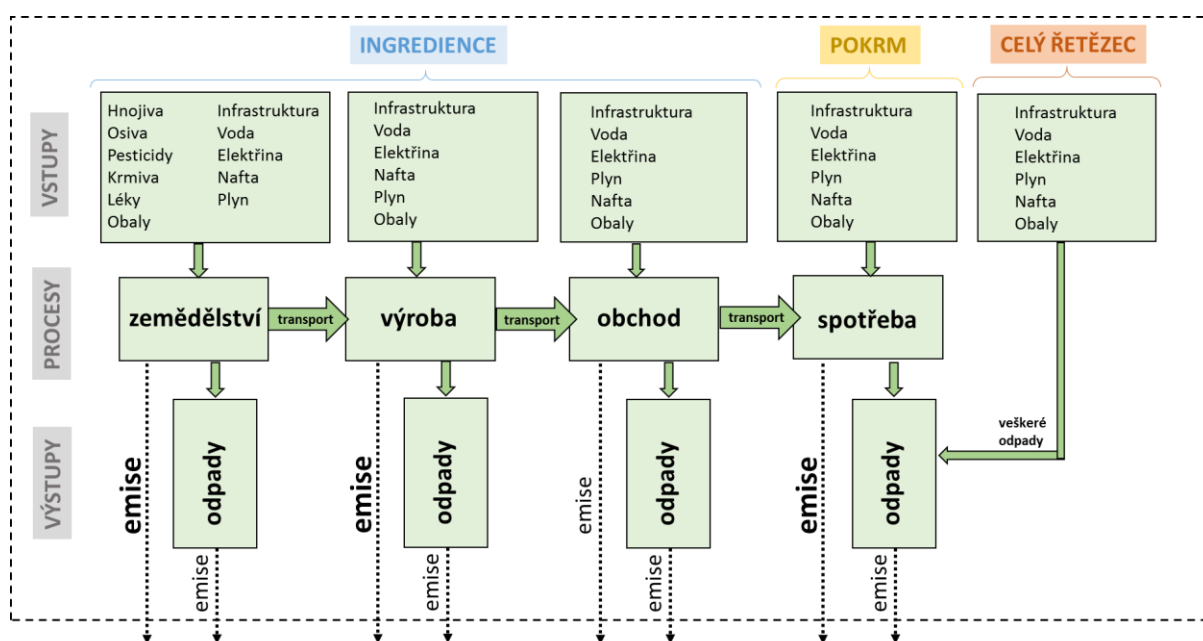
INGREDIENCE

POKRM

CELÝ ŘETĚZEC

VSTUPY

Hnojiva
Osiva
Pesticidy
Krmiva
Léky
Obaly

Infrastruktura
Voda
Elektřina
Nafta
Plyn

Infrastruktura
Voda
Elektřina
Nafta
Plyn
Obaly

Infrastruktura
Voda
Elektřina
Plyn
Nafta
Obaly

Infrastruktura
Voda
Elektřina
Plyn
Nafta
Obaly

Infrastruktura
Voda
Elektřina
Plyn
Nafta
Obaly

PROCESY

zemědělství

transport

výroba

transport

obchod

transport

spotřeba

VÝSTUPY

emise

odpady

emise

emise

odpady

emise

emise

odpady

emise

emise

veškeré odpady

odpady

emise